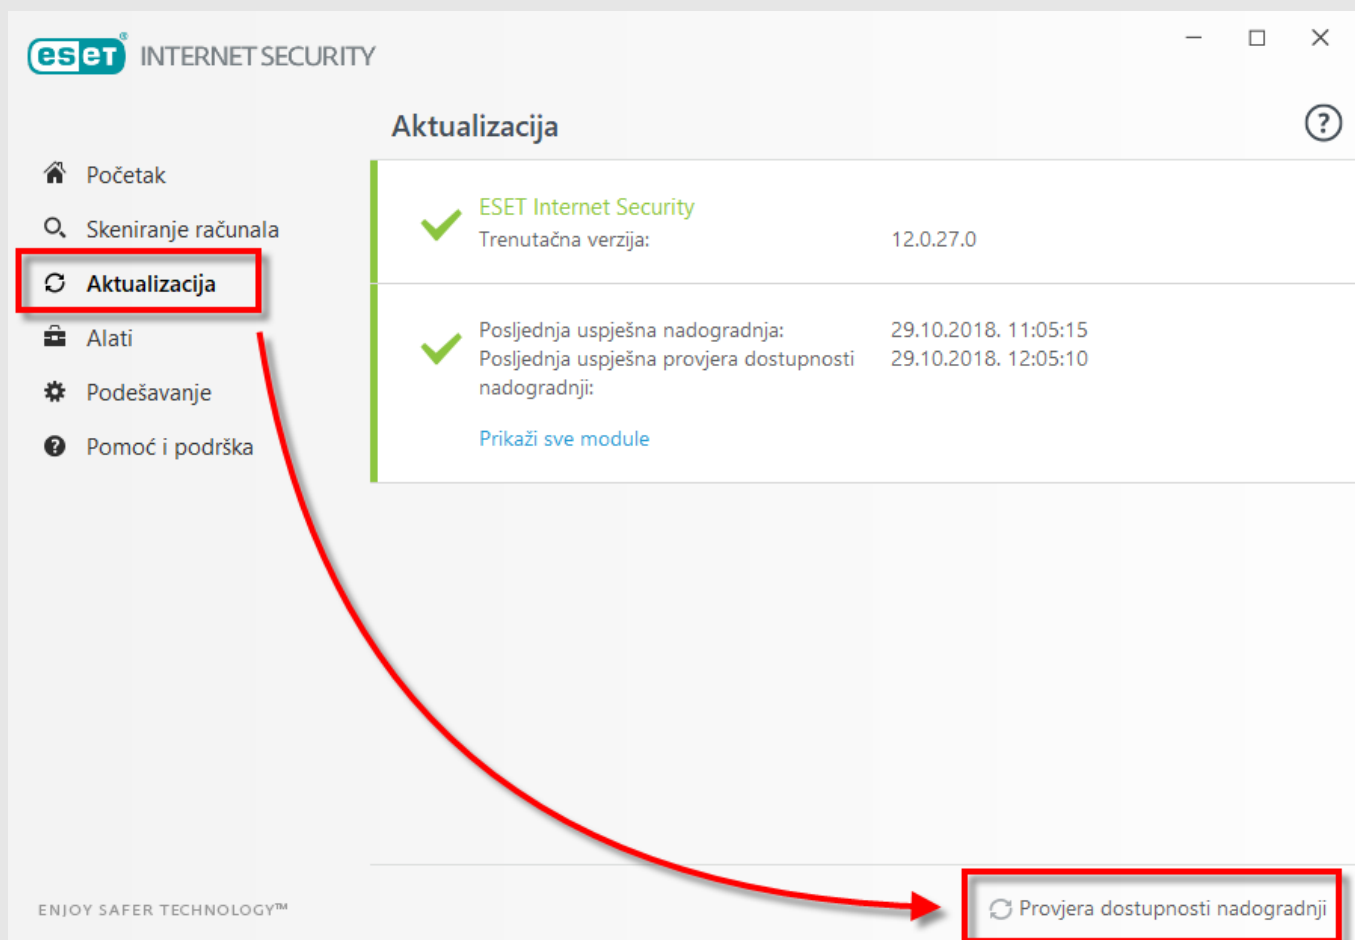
eset INTERNET SECURITY

Aktualizacija

Početak
Skeniranje računala
Aktualizacija
Alati
Podešavanje
Pomoć i podrška

ESET Internet Security
Trenutačna verzija: 12.0.27.0

Posljednja uspješna nadogradnja: 29.10.2018. 11:05:15
Posljednja uspješna provjera dostupnosti nadogradnji: 29.10.2018. 12:05:10

Prikaži sve module

ENJOY SAFER TECHNOLOGY™

Provjera dostupnosti nadogradnji